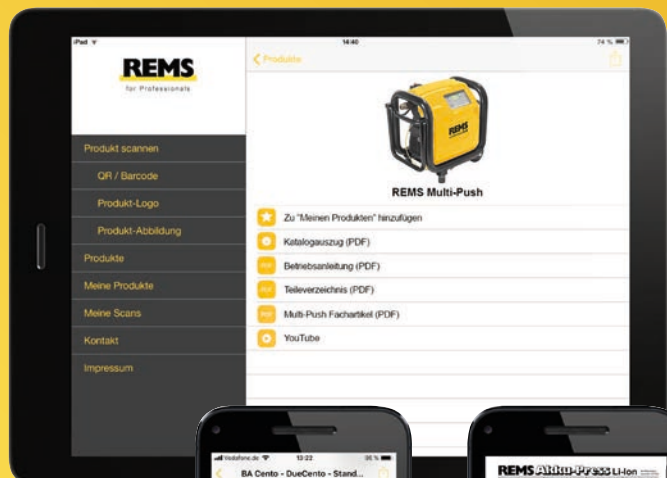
iPad
14:40
74 %

REMS
for Professionals

Produkt scannen
QR / Barcode
Produkt-Logo
Produkt-Abbildung
Produkte
Meine Produkte
Meine Scans
Kontakt
Impressum

< Produkte

REMS

REMS Multi-Push

Zu "Meinen Produkten" hinzufügen
Katalogauszug (PDF)
Betriebsanleitung (PDF)
Teileverzeichnis (PDF)
Multi-Push Fachartikel (PDF)
YouTube

Vodafone.de
13:22
95 %
< BA Cento - DueCento - Stand...

REMS Akku-Press Li-Ion